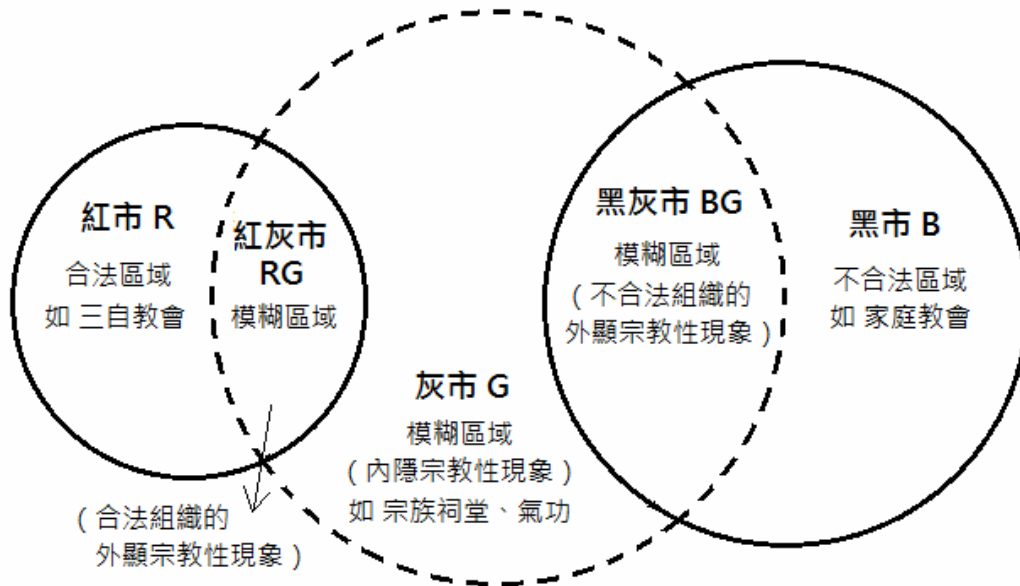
紅市 R
合法區域
如 三自教會

紅灰市
RG
模糊區域

（合法組織的
外顯宗教性現象）

灰市 G
模糊區域
（內隱宗教性現象）
如 宗族祠堂、氣功

黑灰市 BG
模糊區域
（不合法組織的
外顯宗教性現象）

黑市 B
不合法區域
如 家庭教會